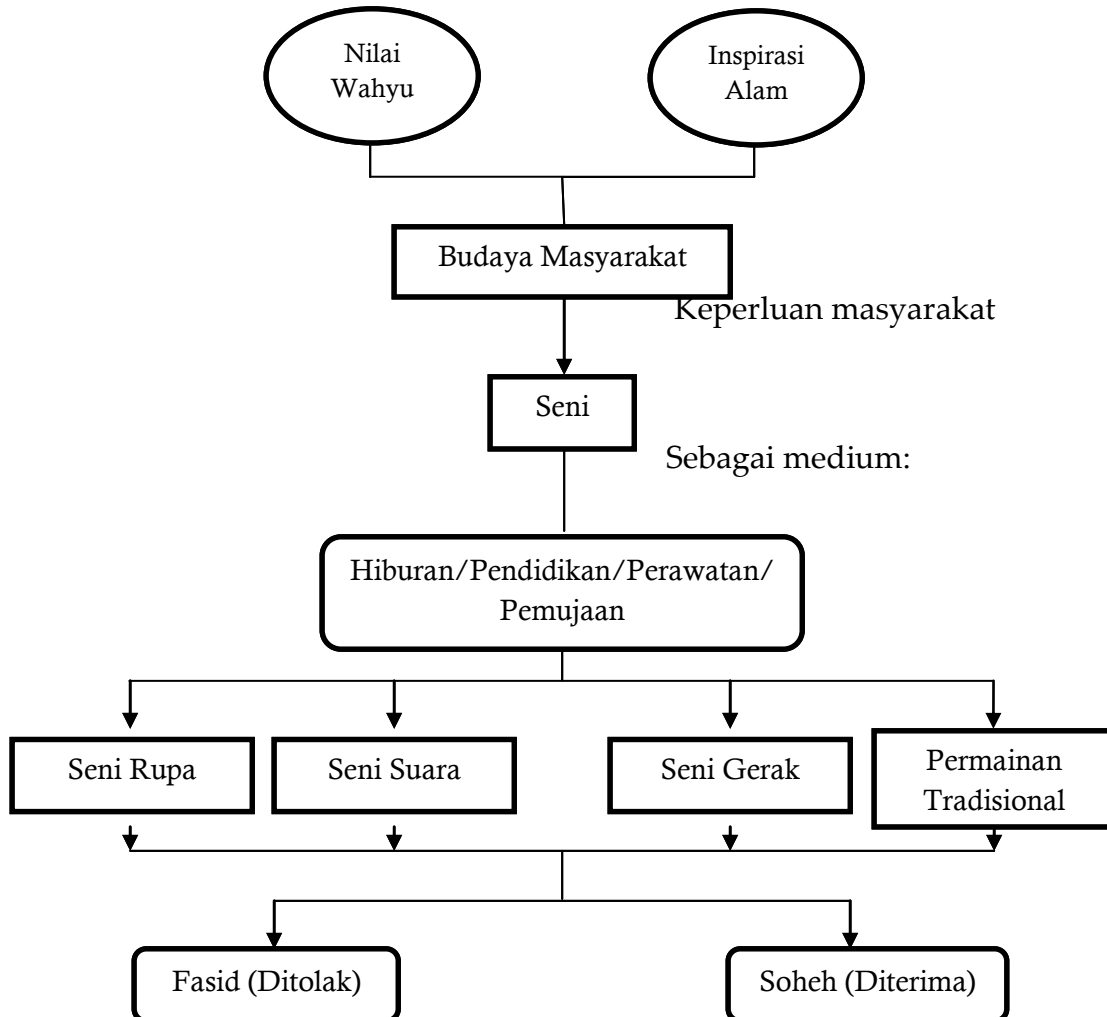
Nilai Wahyu

Inspirasi Alam

Budaya Masyarakat

Keperluan masyarakat

Seni

Sebagai medium:

Hiburan/Pendidikan/Perawatan/ Pemujaan

Seni Rupa

Seni Suara

Seni Gerak

Permainan Tradisional

Fasid (Ditolak)

Soheh (Diterima)